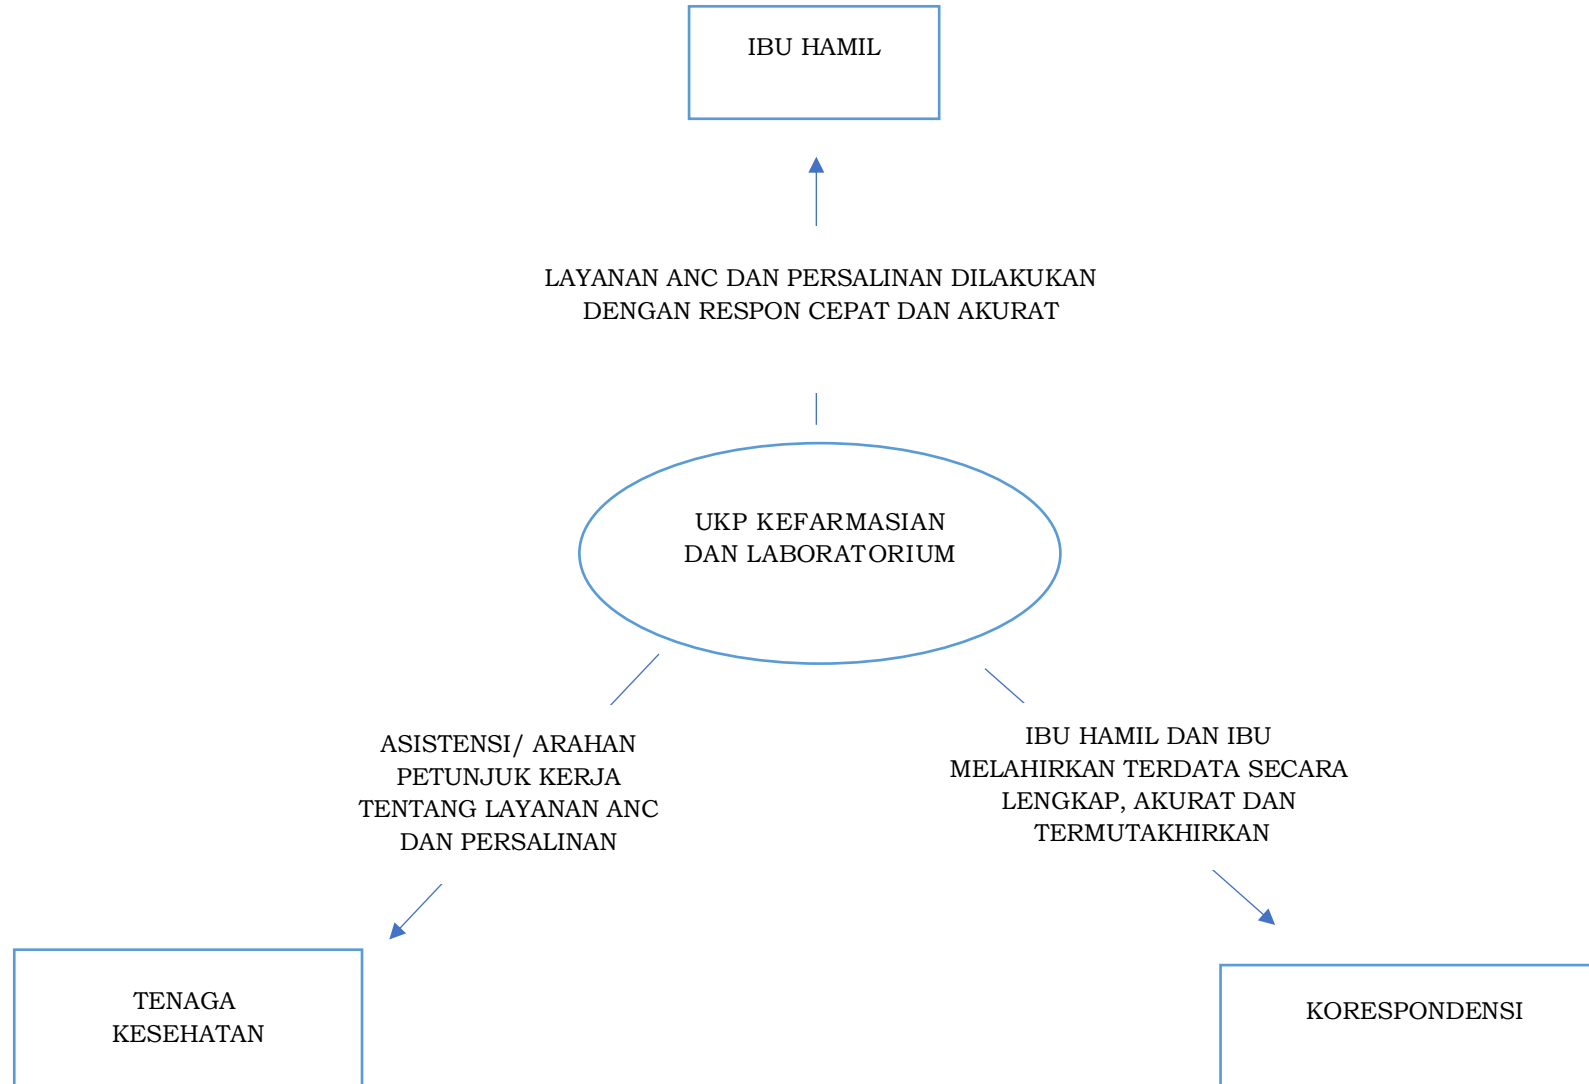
IBU HAMIL

LAYANAN ANC DAN PERSALINAN DILAKUKAN DENGAN RESPON CEPAT DAN AKURAT

UKP KEFARMASIAN DAN LABORATORIUM

ASISTENSI/ ARAHAN PETUNJUK KERJA TENTANG LAYANAN ANC DAN PERSALINAN

IBU HAMIL DAN IBU MELAHIRKAN TERDATA SECARA LENGKAP, AKURAT DAN TERMUTAKHIRKAN

TENAGA KESEHATAN

KORESPONDENSI